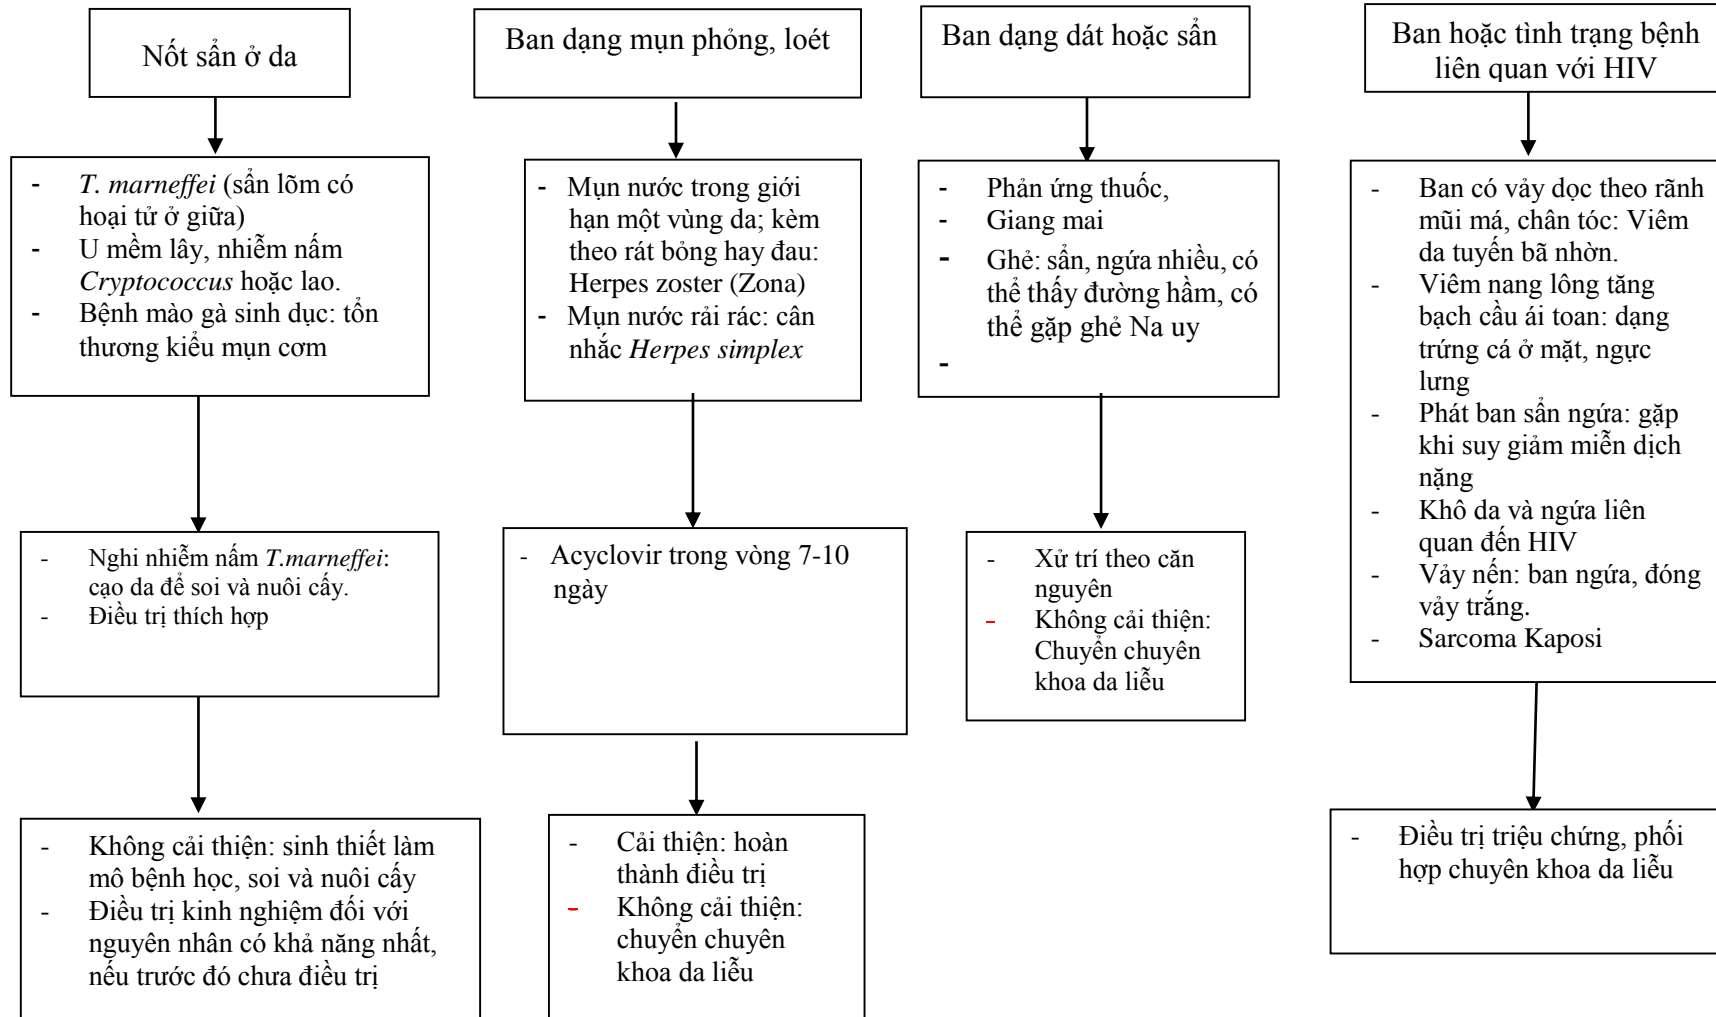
Nốt sẩn ở da

- T. marneffei (sẩn lõm có hoại tử ở giữa)
- U mềm lây, nhiễm nấm Cryptococcus hoặc lao.
- Bệnh mào gà sinh dục: tổn thương kiểu mụn cơm

- Nghi nhiễm nấm T.marneffei: cạo da để soi và nuôi cấy.
- Điều trị thích hợp

- Không cải thiện: sinh thiết làm mô bệnh học, soi và nuôi cấy
- Điều trị kinh nghiệm đối với nguyên nhân có khả năng nhất, nếu trước đó chưa điều trị

Ban dạng mụn phỏng, loét

- Mụn nước trong giới hạn một vùng da; kèm theo rát bỏng hay đau: Herpes zoster (Zona)
- Mụn nước rải rác: cân nhắc Herpes simplex

- Acyclovir trong vòng 7-10 ngày

- Cải thiện: hoàn thành điều trị
- Không cải thiện: chuyển chuyên khoa da liễu

Ban dạng dát hoặc sẩn

- Phản ứng thuốc,
- Giang mai
- Ghẻ: sẩn, ngứa nhiều, có thể thấy đường hầm, có thể gặp ghẻ Na uy
-

- Xử trí theo căn nguyên
- Không cải thiện: Chuyển chuyên khoa da liễu

Ban hoặc tình trạng bệnh liên quan với HIV

- Ban có vảy dọc theo rãnh mũi má, chân tóc: Viêm da tuyến bã nhờn.
- Viêm nang lông tăng bạch cầu ái toan: dạng trứng cá ở mặt, ngực lưng
- Phát ban sẩn ngứa: gặp khi suy giảm miễn dịch nặng
- Khô da và ngứa liên quan đến HIV
- Vảy nến: ban ngứa, đóng vảy trắng.
- Sarcoma Kaposi

- Điều trị triệu chứng, phối hợp chuyên khoa da liễu